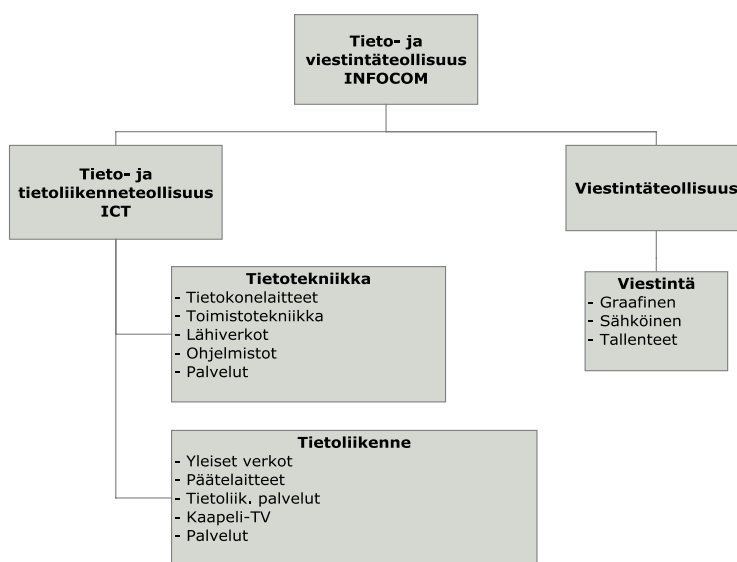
Tieto- ja viestintäteollisuus INFOCOM

Tieto- ja tietoliikenneteollisuus ICT

Viestintäteollisuus

Tietotekniikka
- Tietokonelaitteet
- Toimistotekniikka
- Lähiverkot
- Ohjelmistot
- Palvelut

Viestintä
- Graafinen
- Sähköinen
- Tallenteet

Tietoliikenne
- Yleiset verkot
- Päätelaitteet
- Tietoliik. palvelut
- Kaapeli-TV
- Palvelut